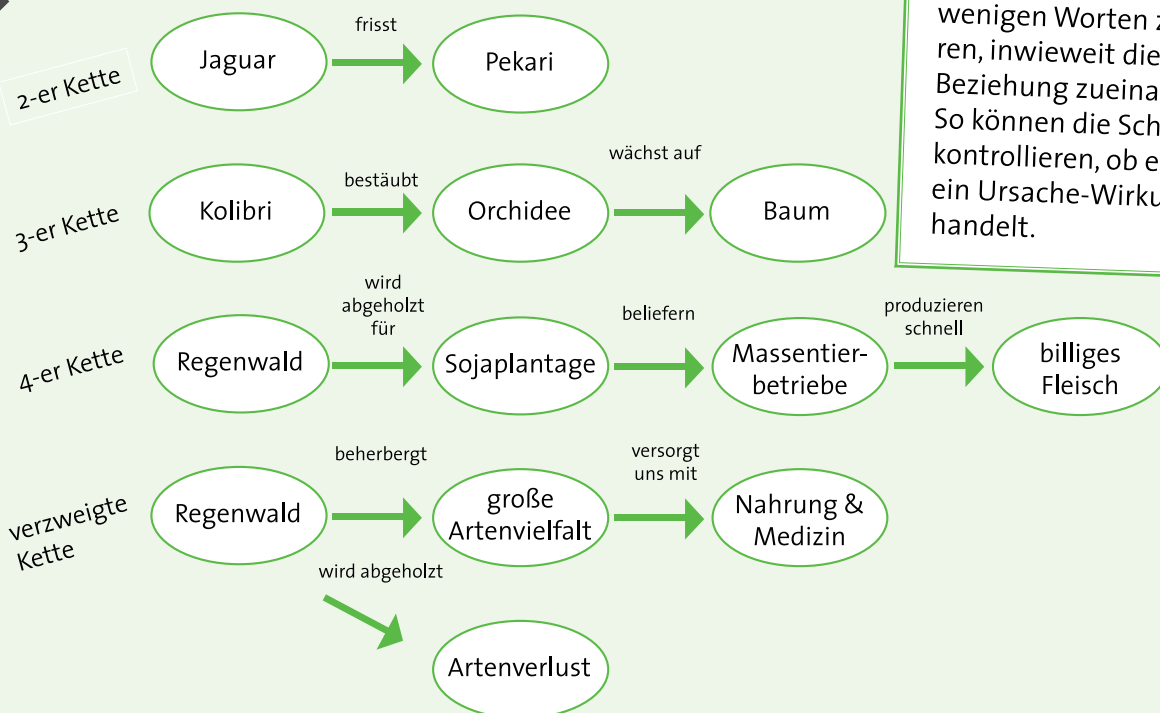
2-er Kette

Jaguar

frisst

Pekari

3-er Kette

Kolibri

bestäubt

Orchidee

wächst auf

Baum

4-er Kette

Regenwald

wird abgeholzt für

Sojaplantage

beliefern

Massentierbetriebe

produzieren schnell

billiges Fleisch

verzweigte Kette

Regenwald

beherbergt

große Artenvielfalt

versorgt uns mit

Nahrung & Medizin

wird abgeholzt

Artenverlust

wenigen Worten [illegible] ren, inwieweit die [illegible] Beziehung zueina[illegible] So können die Sch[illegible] kontrollieren, ob e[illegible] ein Ursache-Wirku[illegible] handelt.